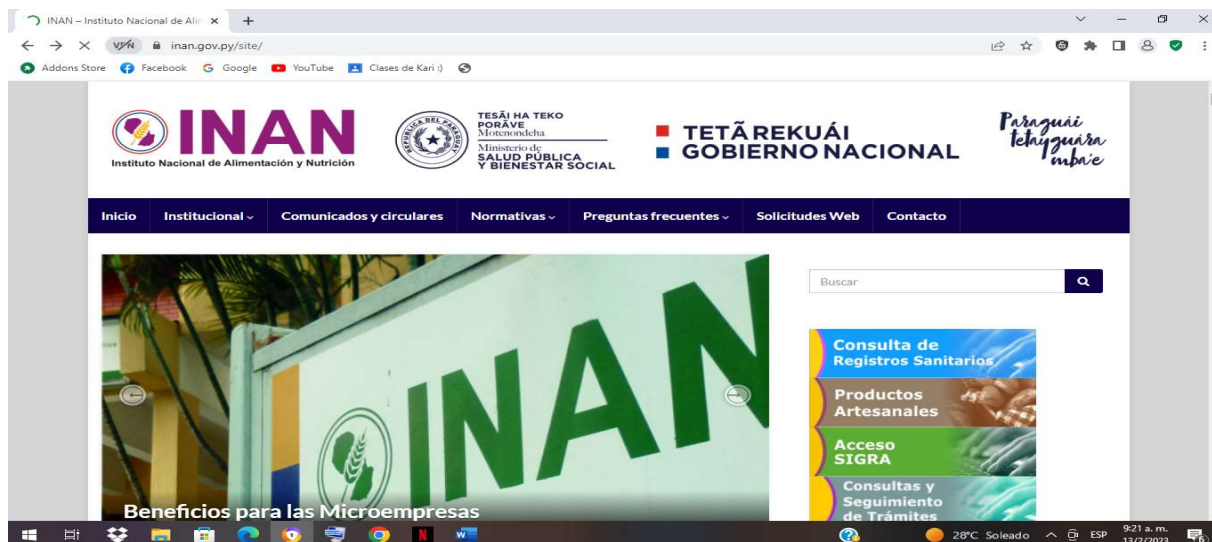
INAN – Instituto Nacional de Alim ×

VPN inan.gov.py/site/

Addons Store Facebook Google YouTube Clases de Kari :)

INAN
Instituto Nacional de Alimentación y Nutrición

TESÃI HA TEKO PORÃVE
Motenondeha
Ministerio de
SALUD PÚBLICA
Y BIENESTAR SOCIAL

TETÃ REKUÁI
GOBIERNO NACIONAL

Paraguái tetãyguára mba'e

Inicio | Institucional | Comunicados y circulares | Normativas | Preguntas frecuentes | Solicitudes Web | Contacto

Buscar

INAN

Beneficios para las Microempresas

Consulta de Registros Sanitarios

Productos Artesanales

Acceso SIGRA

Consultas y Seguimiento de Trámites

28°C Soleado ESP 9:21 a. m. 13/2/2023